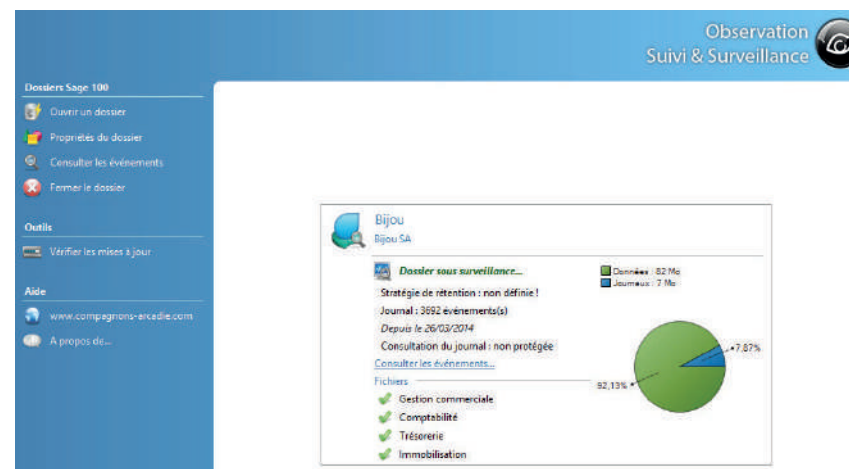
Observation
Suivi & Surveillance

Dossiers Sage 100

Ouvrir un dossier

Propriétés du dossier

Consulter les événements

Fermer le dossier

Outils

Vérifier les mises à jour

Aide

www.compagnons-arcadie.com

A propos de...

Bijou
Bijou SA

Dossier sous surveillance...

Stratégie de rétention : non définie !

Journal : 3692 événements(s)

Depuis le 26/03/2014

Consultation du journal : non protégée

Consulter les événements...

Données : 82 Mo
Journaux : 7 Mo

7,87%

92,13%

Fichiers

Gestion commerciale

Comptabilité

Trésorerie

Immobilisation